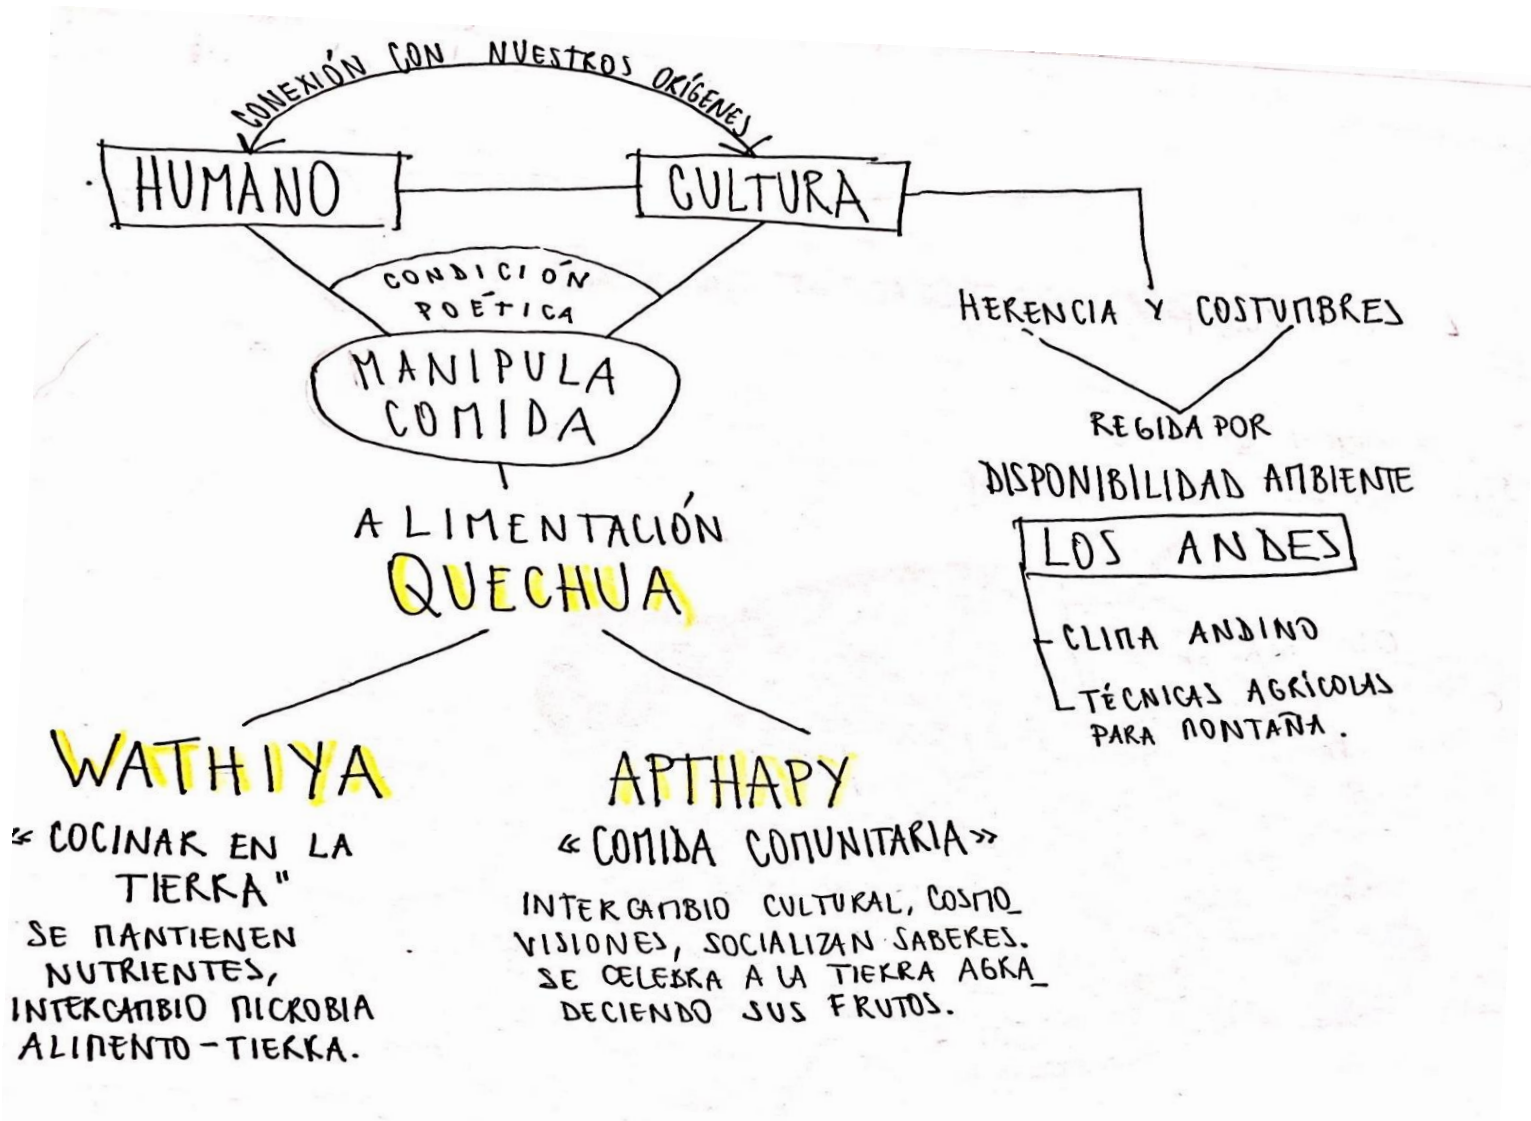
CONEXIÓN CON NUESTROS ORÍGENES

HUMANO

CULTURA

CONDICIÓN POÉTICA

MANIPULA COMIDA

HERENCIA Y COSTUMBRES

REGIDA POR

DISPONIBILIDAD AMBIENTE

LOS ANDES

- CLIMA ANDINO
- TÉCNICAS AGRÍCOLAS PARA MONTAÑA.

ALIMENTACIÓN QUECHUA

WATHIYA

« COCINAR EN LA TIERRA"

SE MANTIENEN NUTRIENTES, INTERCAMBIO MICROBIA ALIMENTO-TIERRA.

APTHAPY

«COMIDA COMUNITARIA»

INTERCAMBIO CULTURAL, COSMOVISIONES, SOCIALIZAN SABERES. SE CELEBRA A LA TIERRA AGRADECIENDO SUS FRUTOS.